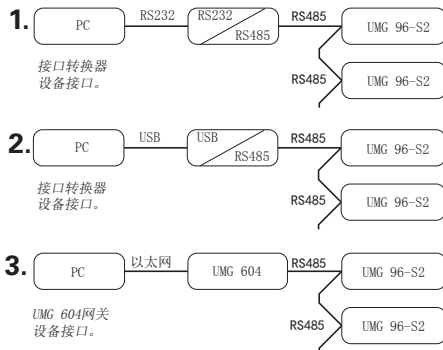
1.
PC
RS232
RS232
RS485
RS485
UMG 96-S2
RS485
UMG 96-S2
接口转换器
设备接口。

2.
PC
USB
USB
RS485
RS485
UMG 96-S2
RS485
UMG 96-S2
接口转换器
设备接口。

3.
PC
以太网
UMG 604
RS485
UMG 96-S2
RS485
UMG 96-S2
UMG 604网关
设备接口。